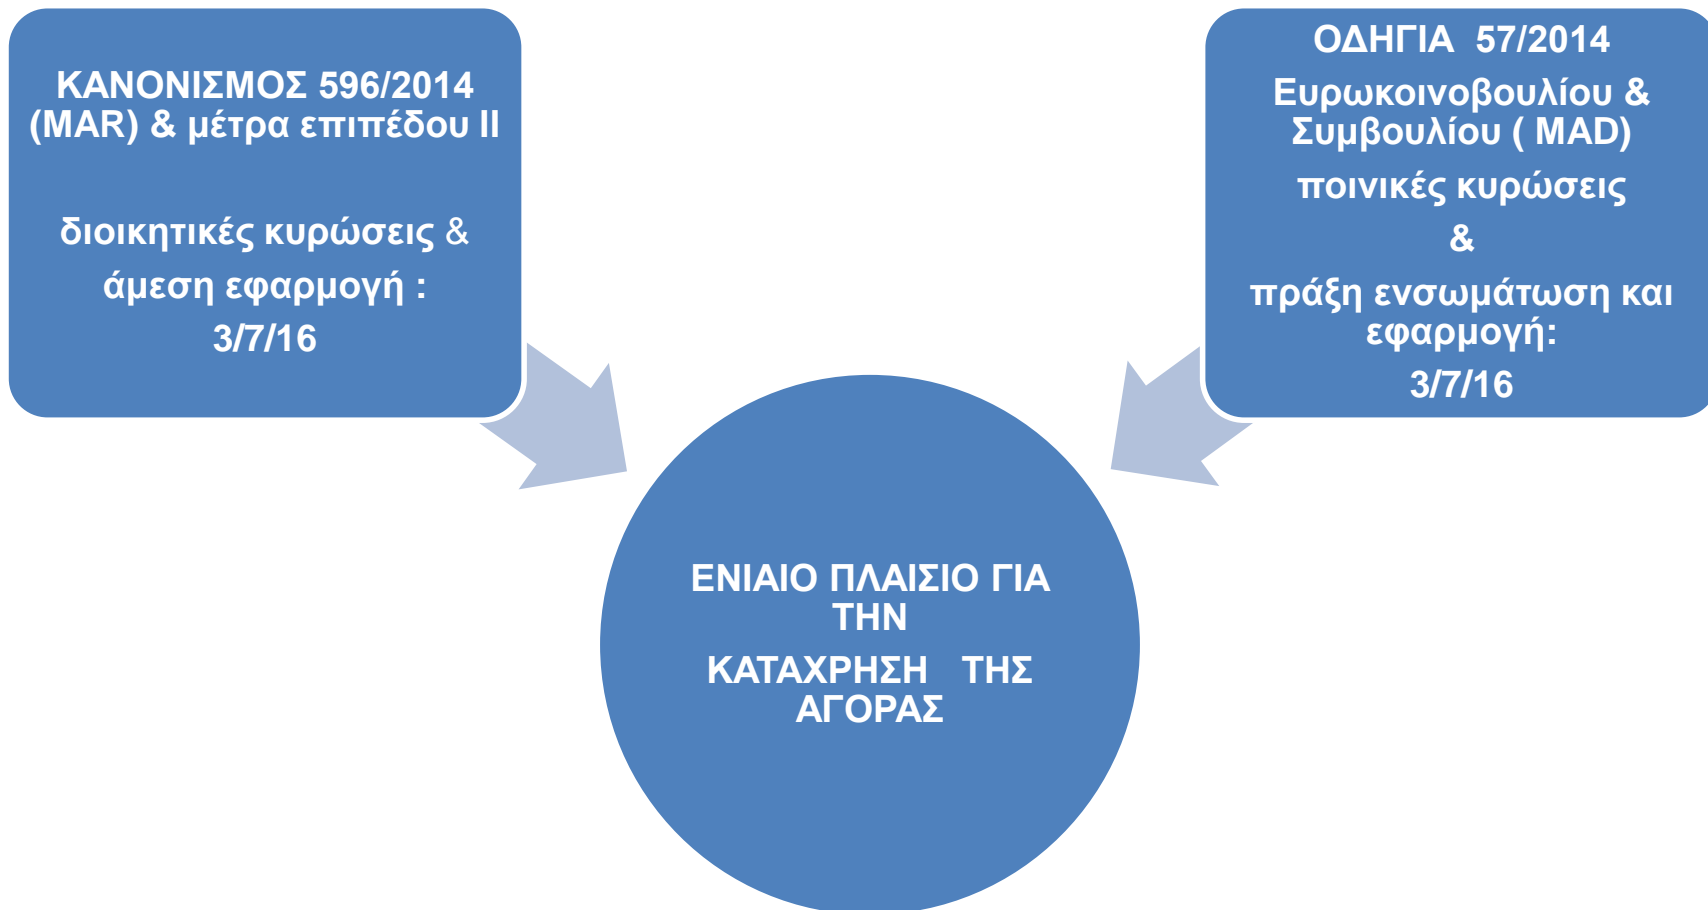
ΚΑΝΟΝΙΣΜΟΣ 596/2014 (MAR) & μέτρα επιπέδου ΙΙ

διοικητικές κυρώσεις &

άμεση εφαρμογή :

3/7/16

ΟΔΗΓΙΑ 57/2014 Ευρωκοινοβουλίου & Συμβουλίου ( MAD)

ποινικές κυρώσεις

&

πράξη ενσωμάτωση και εφαρμογή:

3/7/16

ΕΝΙΑΙΟ ΠΛΑΙΣΙΟ ΓΙΑ ΤΗΝ

ΚΑΤΑΧΡΗΣΗ ΤΗΣ ΑΓΟΡΑΣ